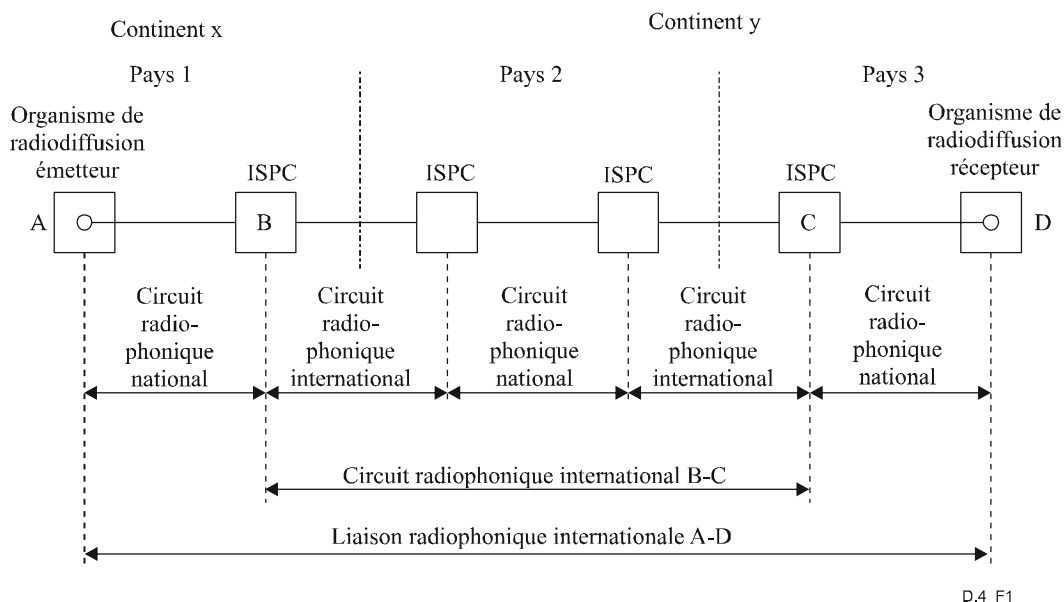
Continent x

Continent y

Pays 1

Pays 2

Pays 3

Organisme de radiodiffusion émetteur

Organisme de radiodiffusion récepteur

ISPC

ISPC

ISPC

ISPC

A

B

C

D

Circuit radiophonique national

Circuit radiophonique international

Circuit radiophonique national

Circuit radiophonique international

Circuit radiophonique national

Circuit radiophonique international B-C

Liaison radiophonique internationale A-D

D.4 F1